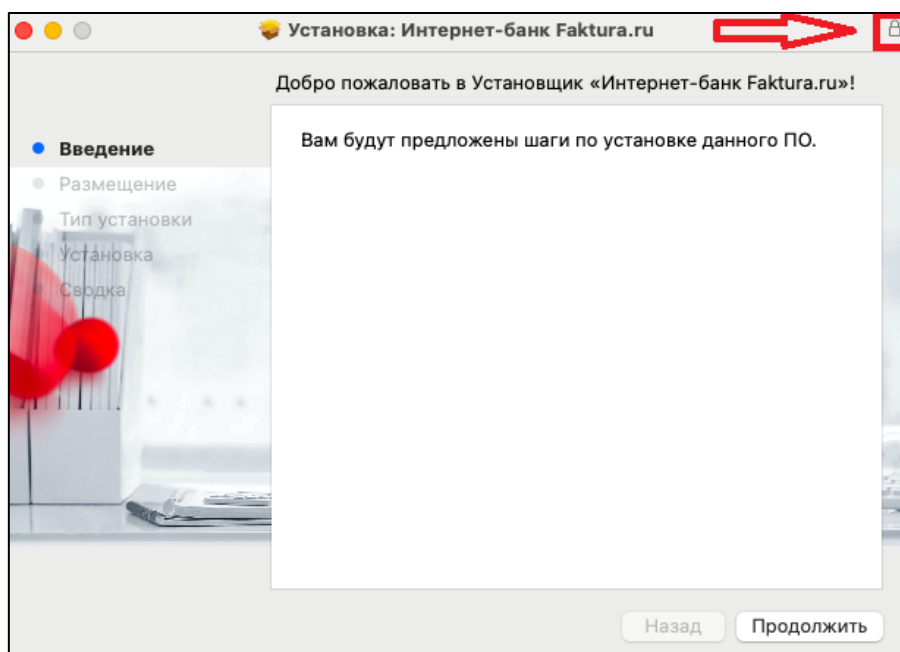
Установка: Интернет-банк Faktura.ru

Добро пожаловать в Установщик «Интернет-банк Faktura.ru»!

Введение
Размещение
Тип установки
Установка
Сводка

Вам будут предложены шаги по установке данного ПО.

Назад
Продолжить